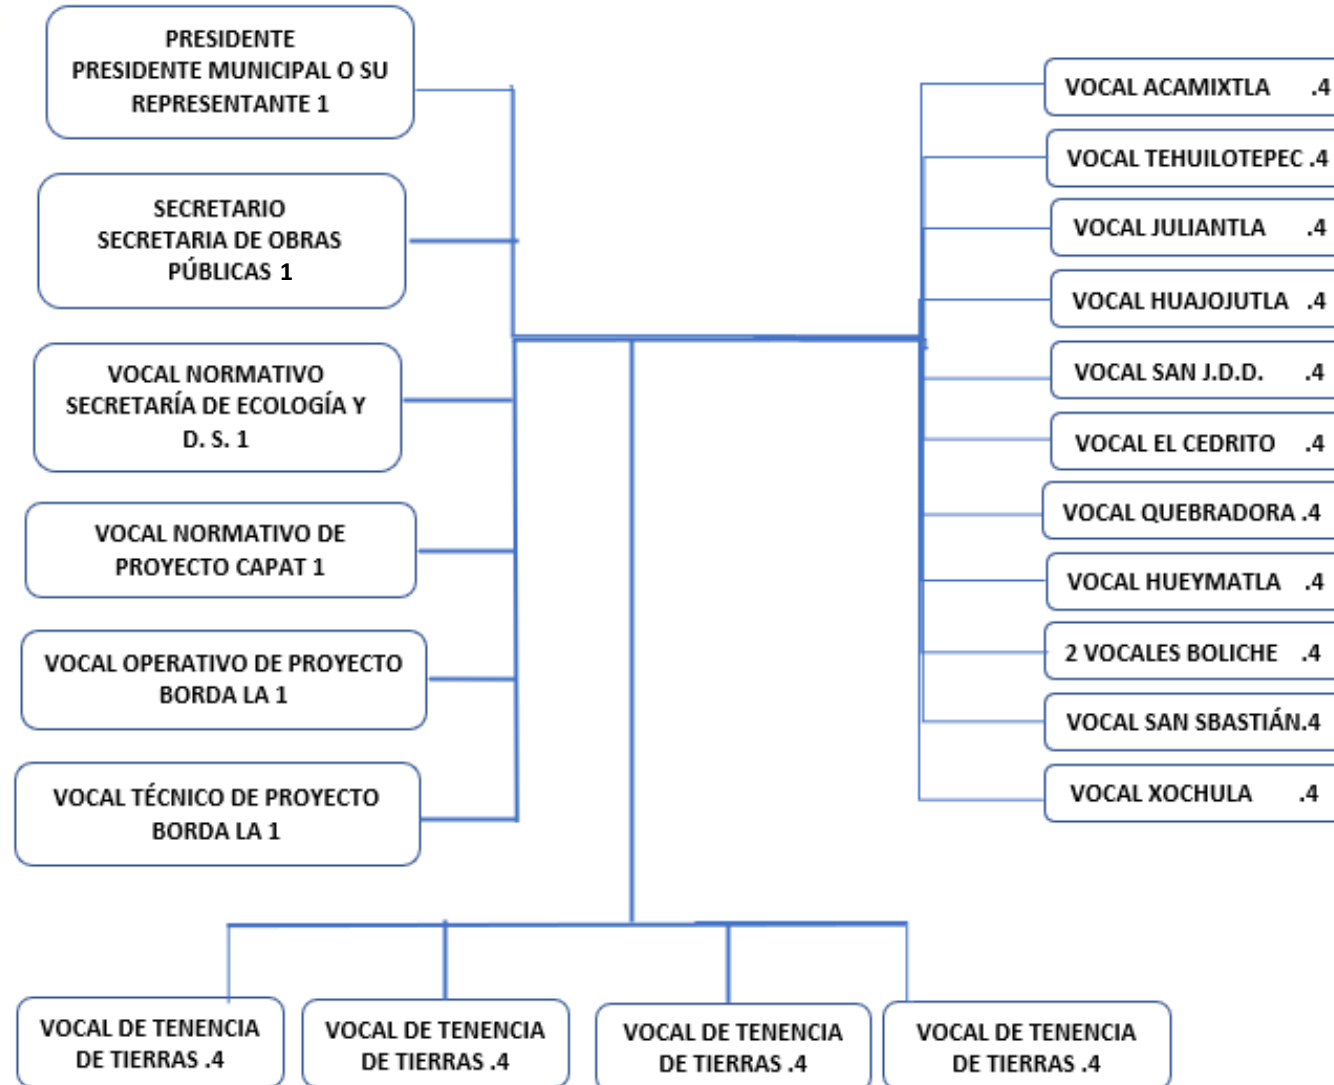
PRESIDENTE
PRESIDENTE MUNICIPAL O SU REPRESENTANTE 1

SECRETARIO
SECRETARIA DE OBRAS PÚBLICAS 1

VOCAL NORMATIVO
SECRETARÍA DE ECOLOGÍA Y D. S. 1

VOCAL NORMATIVO DE PROYECTO CAPAT 1

VOCAL OPERATIVO DE PROYECTO BORDA LA 1

VOCAL TÉCNICO DE PROYECTO BORDA LA 1

VOCAL ACAMIXTLA .4

VOCAL TEHUILOTEPEC .4

VOCAL JULIANTLA .4

VOCAL HUAJOJUTLA .4

VOCAL SAN J.D.D. .4

VOCAL EL CEDRITO .4

VOCAL QUEBRADORA .4

VOCAL HUEYMATLA .4

2 VOCALES BOLICHE .4

VOCAL SAN SBASTIÁN.4

VOCAL XOCHULA .4

VOCAL DE TENENCIA DE TIERRAS .4

VOCAL DE TENENCIA DE TIERRAS .4

VOCAL DE TENENCIA DE TIERRAS .4

VOCAL DE TENENCIA DE TIERRAS .4